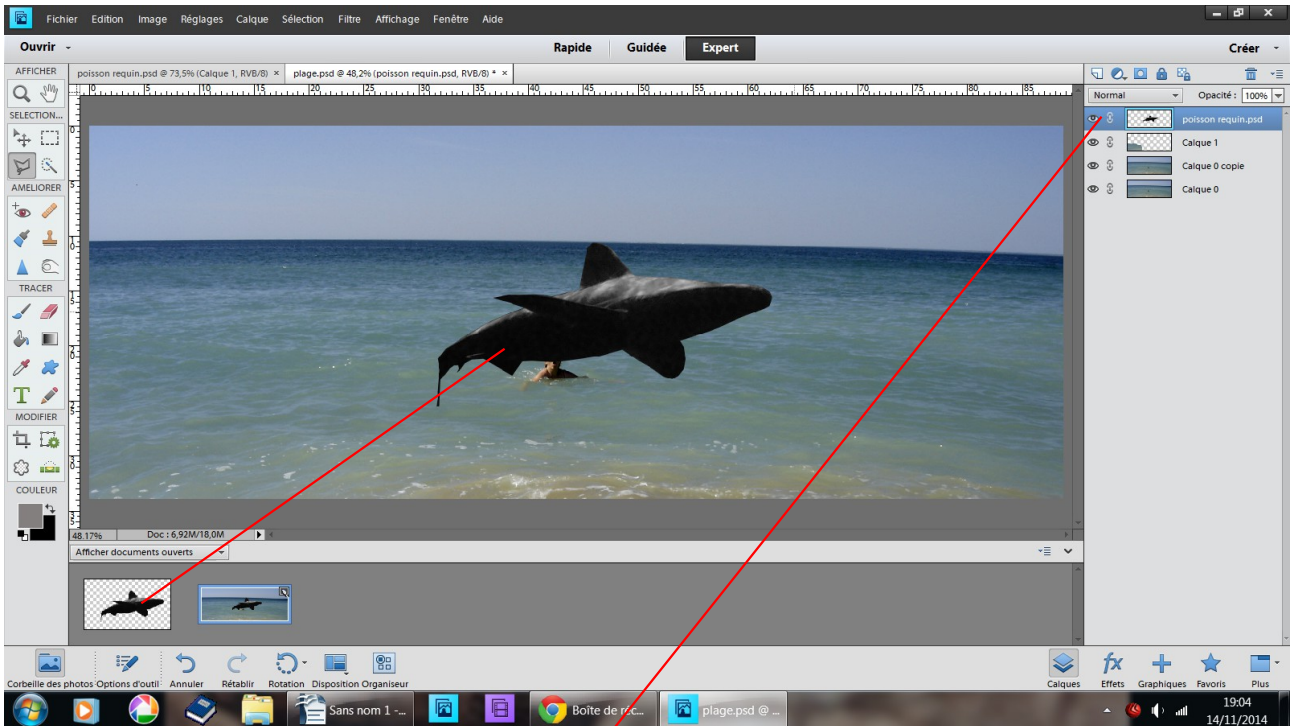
Fichier Edition Image Réglages Calque Sélection Filtre Affichage Fenêtre Aide

Ouvrir

Rapide Guidée Expert

Créer

AFFICHER

SELECTION...

AMELIORER

TRACER

MODIFIER

COULEUR

poisson requin.psd @ 73,5% (Calque 1, RVB/8) ×

plage.psd @ 48,2% (poisson requin.psd, RVB/8) * ×

0 5 10 15 20 25 30 35 40 45 50 55 60 65 70 75 80 85

Normal

Opacité : 100%

poisson requin.psd

Calque 1

Calque 0 copie

Calque 0

48.17%

Doc : 6,92M/18,0M

Afficher documents ouverts

Corbeille des photos Options d'outil Annuler Rétablir Rotation Disposition Organiseur

Calques Effets Graphiques Favoris Plus

Sans nom 1 -...

Boîte de réc...

plage.psd @ ...

19:04
14/11/2014